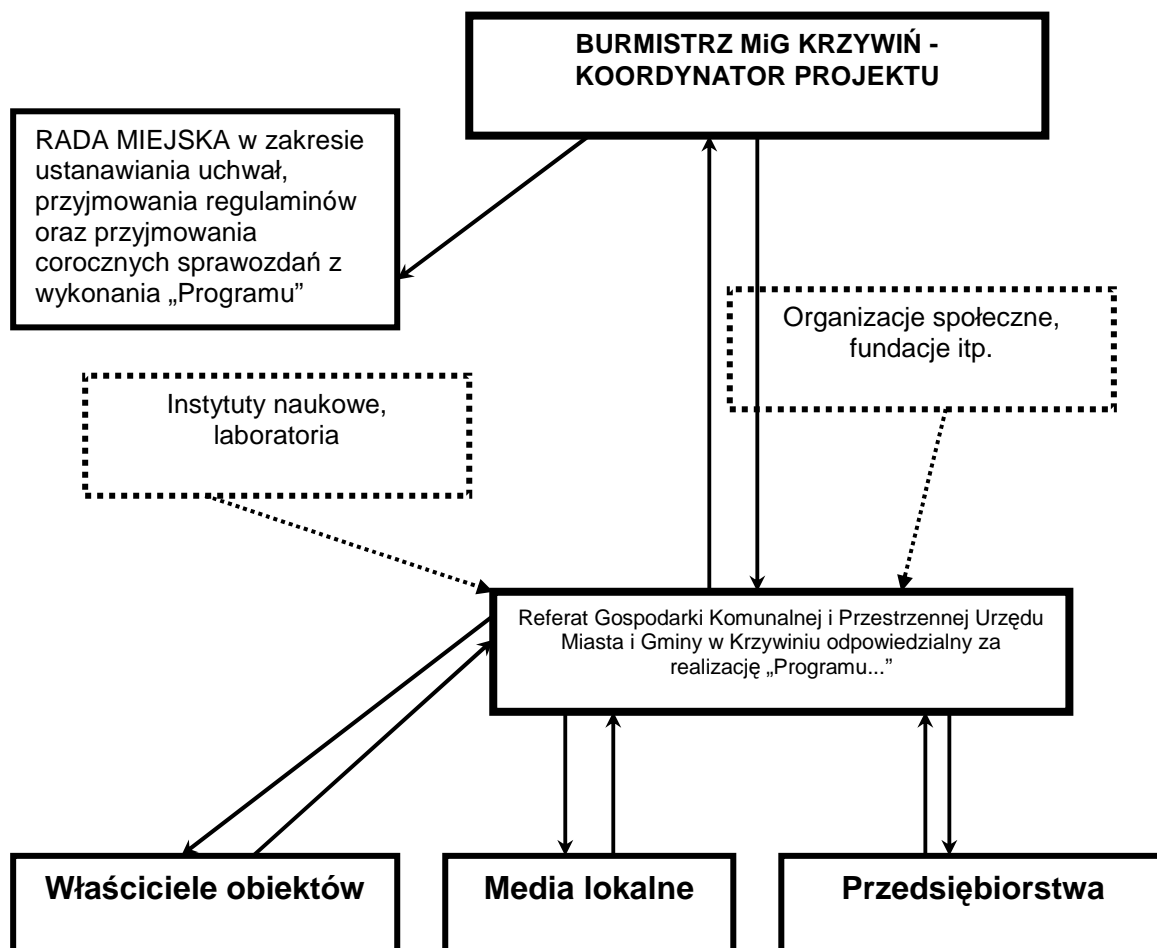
BURMISTRZ MiG KRZYWIŃ - KOORDYNATOR PROJEKTU

RADA MIEJSKA w zakresie ustanawiania uchwał, przyjmowania regulaminów oraz przyjmowania corocznych sprawozdań z wykonania „Programu"

Organizacje społeczne, fundacje itp.

Instytuty naukowe, laboratoria

Referat Gospodarki Komunalnej i Przestrzennej Urzędu Miasta i Gminy w Krzywiniu odpowiedzialny za realizację „Programu..."

Właściciele obiektów

Media lokalne

Przedsiębiorstwa